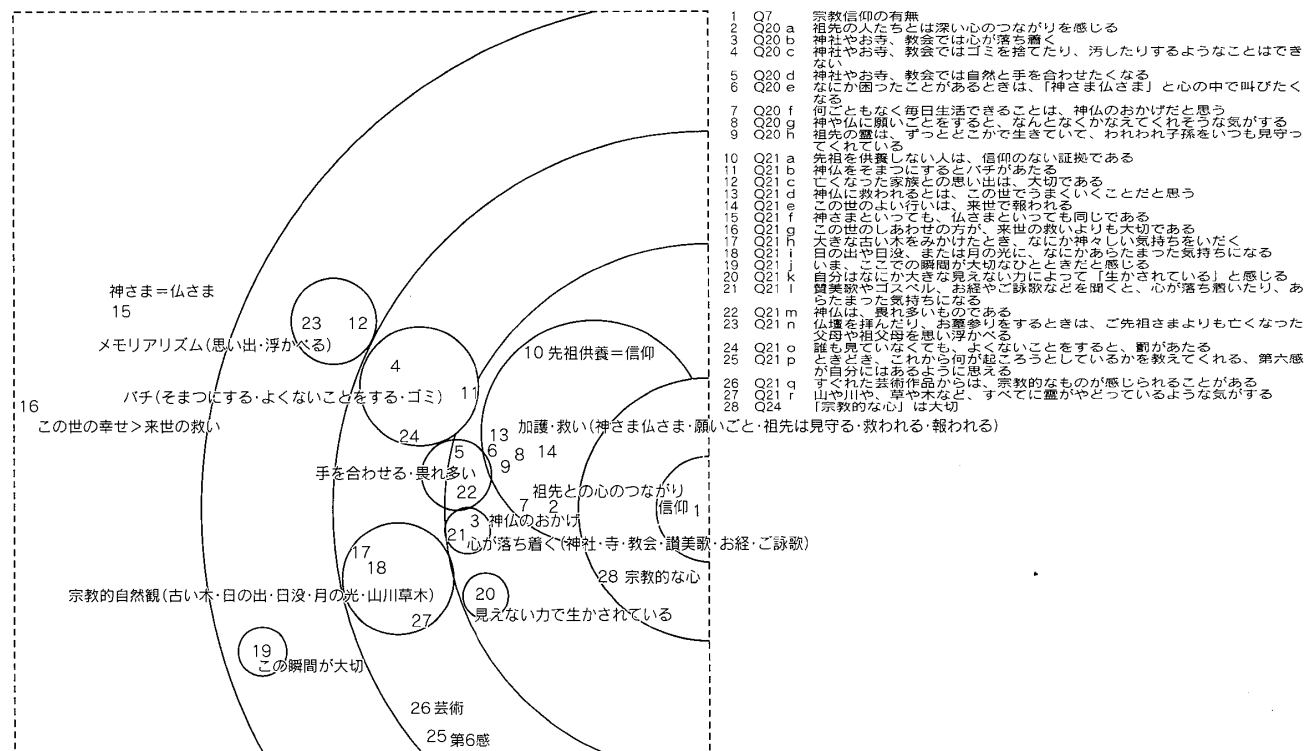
神さま＝仏さま
15

23 12

メモリアリズム（思い出・浮かべる）

4

10 先祖供養＝信仰

バチ（そまつにする・よくないことをする・ゴミ） 11

16

この世の幸せ＞来世の救い

24

5 13
6 8 14

加護・救い（神さま仏さま・願いごと・先祖は見守る・救われる・報われる）

9

手を合わせる・畏れ多い

22

7 2

祖先との心のつながり

信仰 1

3 神仏のおかげ

21

心が落ち着く（神社・寺・教会・讃美歌・お経・ご詠歌）

17
18

28 宗教的な心

宗教的自然観（古い木・日の出・日没・月の光・山川草木）

27

20
見えない力で生かされている

19
この瞬間が大切

26 芸術

25 第6感

1 Q7 宗教信仰の有無
2 Q20 a 祖先の人たちとは深い心のつながりを感じる
3 Q20 b 神社やお寺、教会では心が落ち着く
4 Q20 c 神社やお寺、教会ではゴミを捨てたり、汚したりするようなことはできない
5 Q20 d 神社やお寺、教会では自然と手を合わせたくなる
6 Q20 e なにか困ったことがあるときは、「神さま仏さま」と心の中で叫びたくなる
7 Q20 f 何ごともなく毎日生活できることは、神仏のおかげだと思う
8 Q20 g 神や仏に願いごとをすると、なんとなくかなえてくれそうな気がする
9 Q20 h 祖先の霊は、ずっとどこかで生きていて、われわれ子孫をいつも見守ってくれている
10 Q21 a 先祖を供養しない人は、信仰のない証拠である
11 Q21 b 神仏をそまつにするとバチがあたる
12 Q21 c 亡くなった家族との思い出は、大切である
13 Q21 d 神仏に救われるとは、この世でうまくいくことだと思う
14 Q21 e この世のよい行いは、来世で報われる
15 Q21 f 神さまといっても、仏さまといっても同じである
16 Q21 g この世のしあわせの方が、来世の救いよりも大切である
17 Q21 h 大きな古い木をみかけたとき、なにか神々しい気持ちをいだく
18 Q21 i 日の出や日没、または月の光に、なにかあらたまった気持ちになる
19 Q21 j いま、ここでの瞬間が大切なひとときだと感じる
20 Q21 k 自分はなにか大きな見えない力によって「生かされている」と感じる
21 Q21 l 賛美歌やゴスペル、お経やご詠歌などを聞くと、心が落ち着いたり、あらたまった気持ちになる
22 Q21 m 神仏は、畏れ多いものである
23 Q21 n 仏壇を拝んだり、お墓参りをするときは、ご先祖さまよりも亡くなった父母や祖父母を思い浮かべる
24 Q21 o 誰も見ていなくても、よくないことをすると、罰があたる
25 Q21 p ときどき、これから何が起ころうとしているかを教えてくれる、第六感が自分にはあるように思える
26 Q21 q すぐれた芸術作品からは、宗教的なものが感じられることがある
27 Q21 r 山や川や、草や木など、すべてに霊がやどっているような気がする
28 Q24 「宗教的な心」は大切